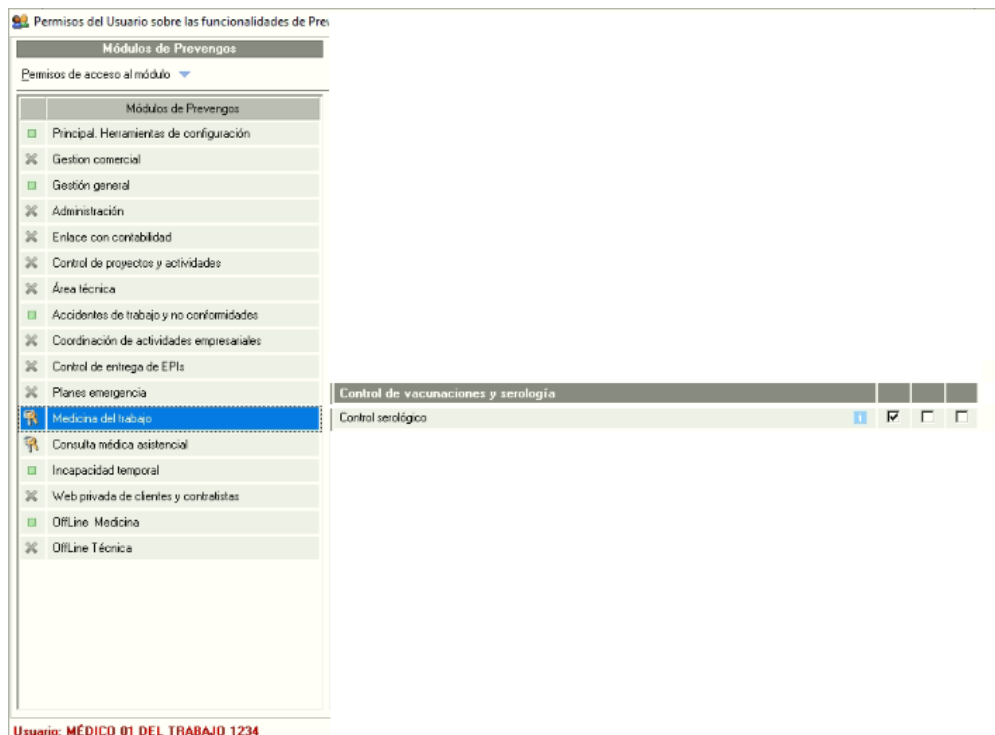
Permisos del Usuario sobre las funcionalidades de Prev

Módulos de Prevengos

Permisos de acceso al módulo

| | Módulos de Prevengos |
|---|---|
| | Principal. Herramientas de configuración |
| | Gestion comercial |
| | Gestión general |
| | Administración |
| | Enlace con contabilidad |
| | Control de proyectos y actividades |
| | Área técnica |
| | Accidentes de trabajo y no conformidades |
| | Coordinación de actividades empresariales |
| | Control de entrega de EPIs |
| | Planes emergencia |
| | Medicina del trabajo |
| | Consulta médica asistencial |
| | Incapacidad temporal |
| | Web privada de clientes y contratistas |
| | OffLine Medicina |
| | OffLine Técnica |

| Control de vacunaciones y serología | | | |
|---|---|---|---|
| Control serológico | ☑ | ☐ | ☐ |

Usuario: MÉDICO 01 DEL TRABAJO 1234